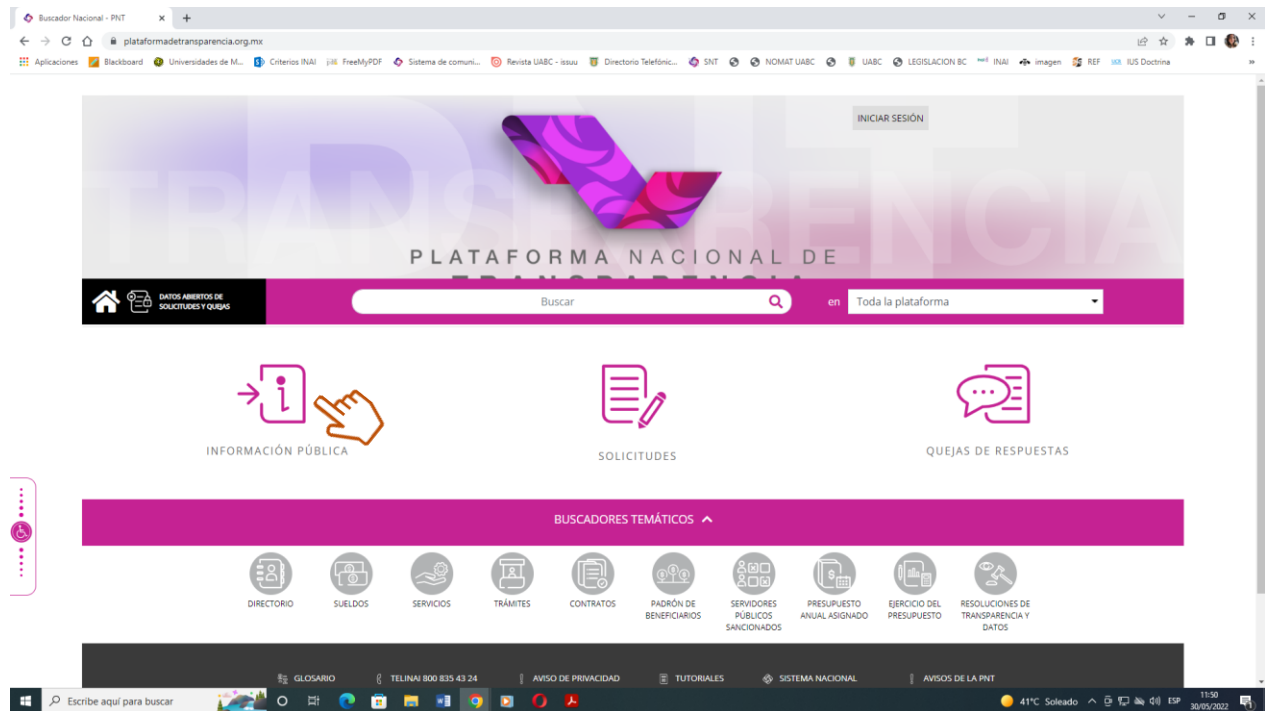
Buscador Nacional - PNT ×

plataformadetransparencia.org.mx

Aplicaciones Blackboard Universidades de M... Criterios INAI FreeMyPDF Sistema de comuni... Revista UABC - issuu Directorio Telefónic... SNT NOMAT UABC UABC LEGISLACION BC INAI imagen REF IUS Doctrina

INICIAR SESIÓN

PLATAFORMA NACIONAL DE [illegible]

DATOS ABIERTOS DE SOLICITUDES Y QUEJAS

Buscar

en Toda la plataforma

INFORMACIÓN PÚBLICA

SOLICITUDES

QUEJAS DE RESPUESTAS

BUSCADORES TEMÁTICOS

DIRECTORIO
SUELDOS
SERVICIOS
TRÁMITES
CONTRATOS
PADRÓN DE BENEFICIARIOS
SERVIDORES PÚBLICOS SANCIONADOS
PRESUPUESTO ANUAL ASIGNADO
EJERCICIO DEL PRESUPUESTO
RESOLUCIONES DE TRANSPARENCIA Y DATOS

GLOSARIO
TELINAI 800 835 43 24
AVISO DE PRIVACIDAD
TUTORIALES
SISTEMA NACIONAL
AVISOS DE LA PNT

Escribe aquí para buscar

41°C Soleado ESP 11:50 30/05/2022